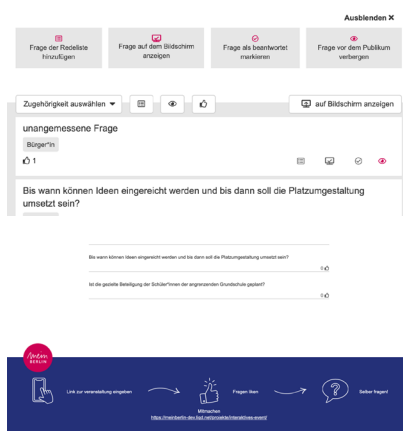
Ausblenden ✕

Frage der Redeliste hinzufügen

Frage auf dem Bildschirm anzeigen

Frage als beantwortet markieren

Frage vor dem Publikum verbergen

Zugehörigkeit auswählen ▾

auf Bildschirm anzeigen

unangemessene Frage

Bürger*in

1

Bis wann können Ideen eingereicht werden und bis dann soll die Platzumgestaltung umsetzt sein?

Bis wann können Ideen eingereicht werden und bis dann soll die Platzumgestaltung umsetzt sein?

0

Ist die gezielte Beteiligung der Schüler*innen der angrenzenden Grundschule geplant?

0

mein BERLIN

Link zur veranstaltung eingeben

Fragen liken

Selber fragen!

Mitmachen
https://meinberlin-dev.liqd.net/projekte/interaktives-event/